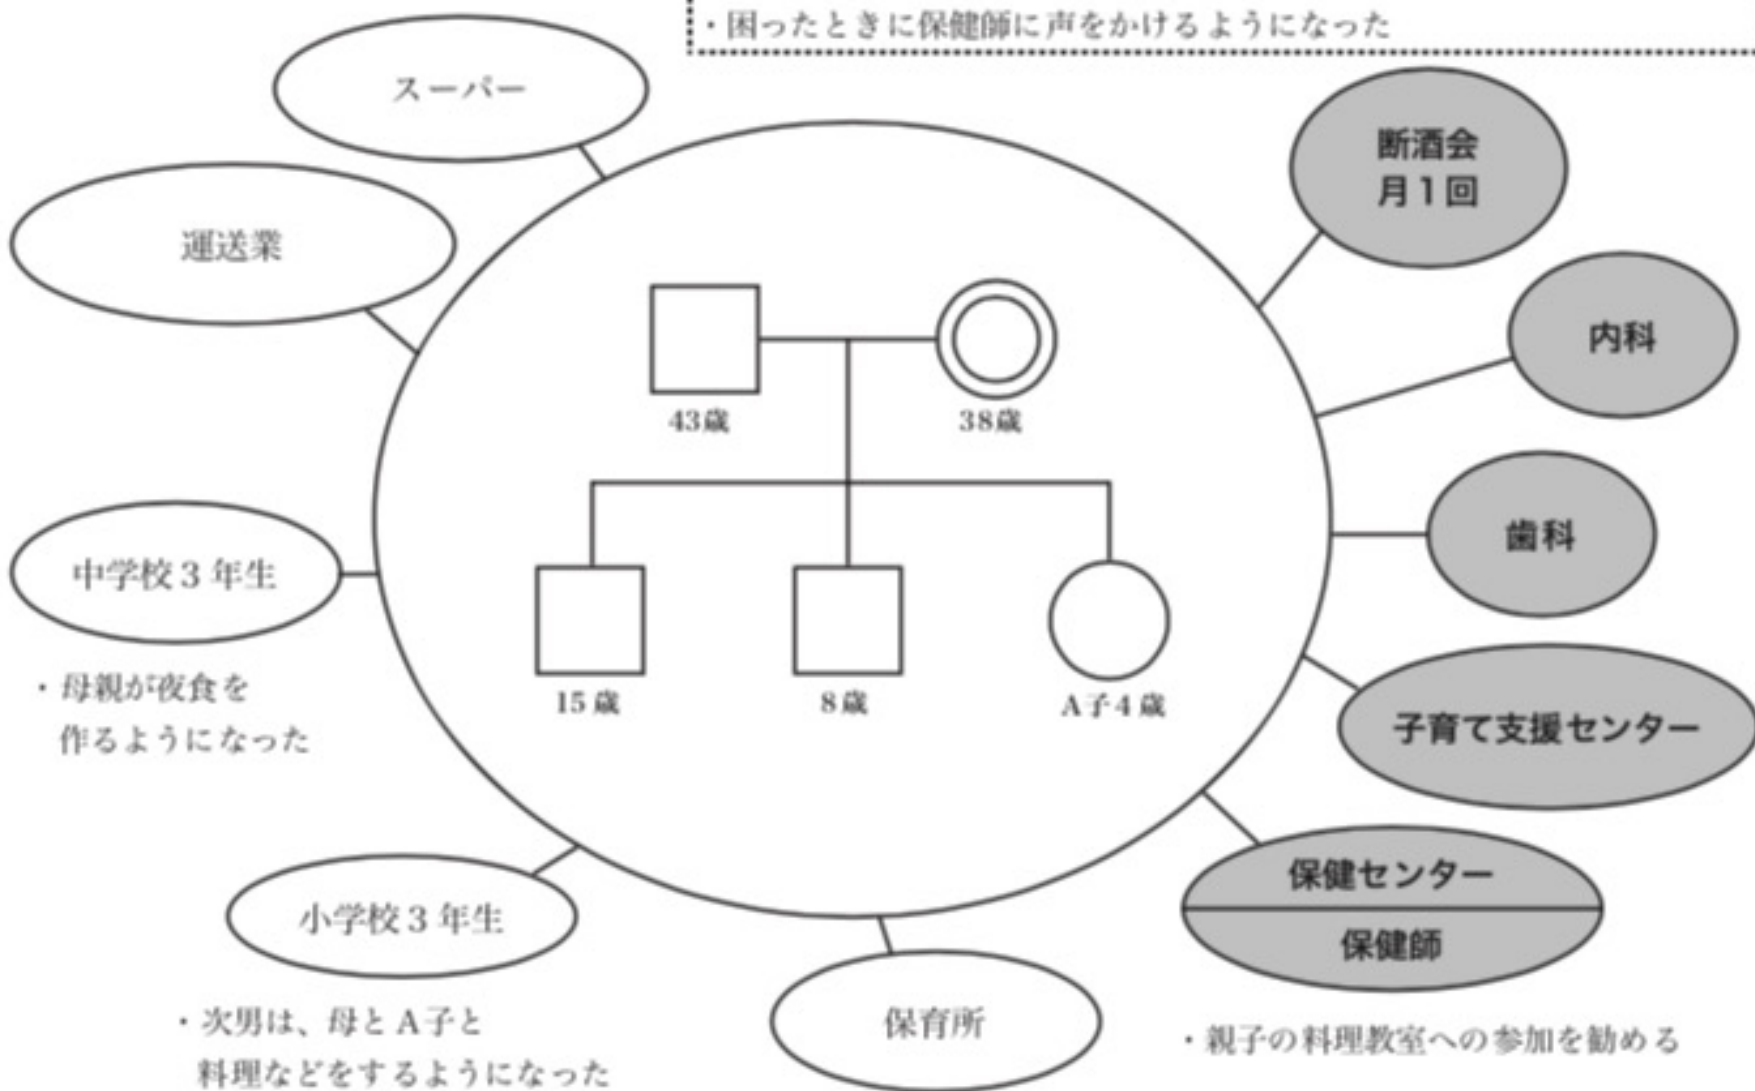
・困ったときに保健師に声をかけるようになった

スーパー

運送業

断酒会
月１回

内科

43歳

38歳

歯科

中学校３年生

15歳

8歳

A子４歳

・母親が夜食を作るようになった

子育て支援センター

保健センター

保健師

小学校３年生

保育所

・次男は、母とA子と料理などをするようになった

・親子の料理教室への参加を勧める